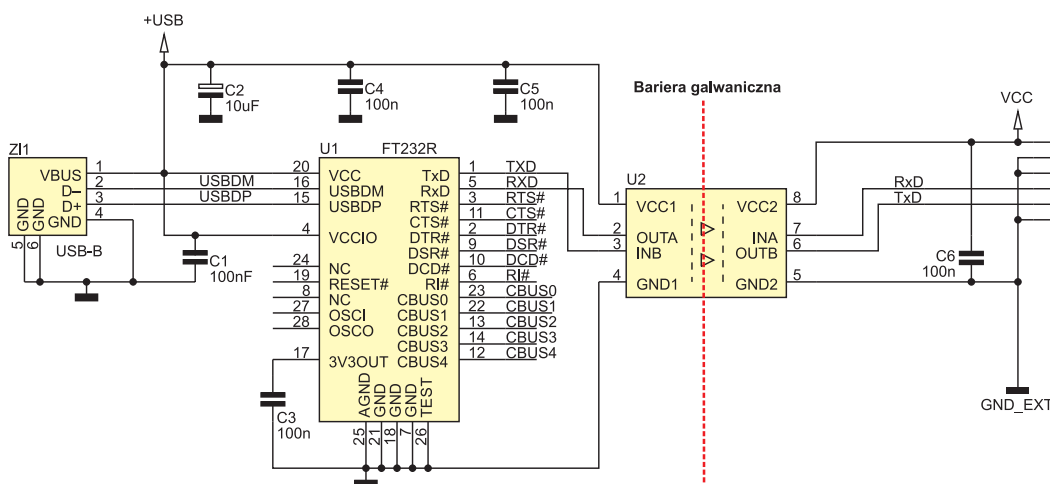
+USB

C2
10uF

C4
100n

C5
100n

Bariera galwaniczna

VCC

ZI1
VBUS
D–
D+
GND
GND
GND
5
6
USB-B
1
2
3
4

USBDM
USBDP

C1
100nF

U1
FT232R
20 VCC
16 USBDM
15 USBDP
4 VCCIO
24 NC
19 RESET#
8 NC
27 OSCI
28 OSCO
17 3V3OUT
AGND
GND
GND
GND
TEST
25
21
18
7
26
TxD 1
RxD 5
RTS# 3
CTS# 11
DTR# 2
DSR# 9
DCD# 10
RI# 6
CBUS0 23
CBUS1 22
CBUS2 13
CBUS3 14
CBUS4 12

TXD
RXD
RTS#
CTS#
DTR#
DSR#
DCD#
RI#
CBUS0
CBUS1
CBUS2
CBUS3
CBUS4

C3
100n

U2
1 VCC1
2 OUTA
3 INB
4 GND1
VCC2 8
INA 7
OUTB 6
GND2 5

RxD
TxD

C6
100n

GND_EXT